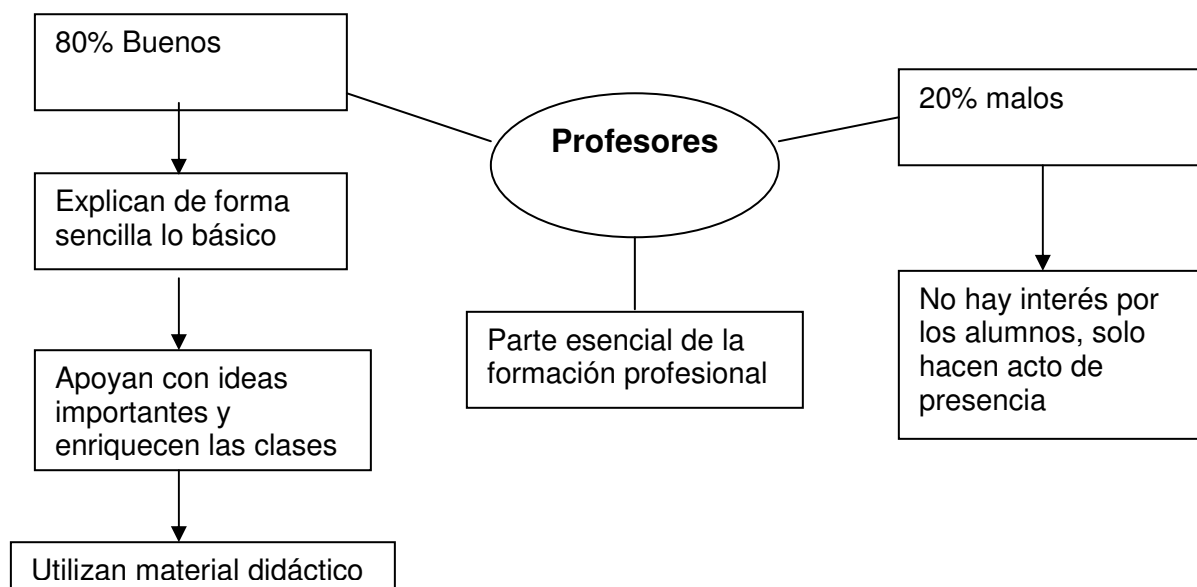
Profesores

80% Buenos

Explican de forma sencilla lo básico

Apoyan con ideas importantes y enriquecen las clases

Utilizan material didáctico

Parte esencial de la formación profesional

20% malos

No hay interés por los alumnos, solo hacen acto de presencia